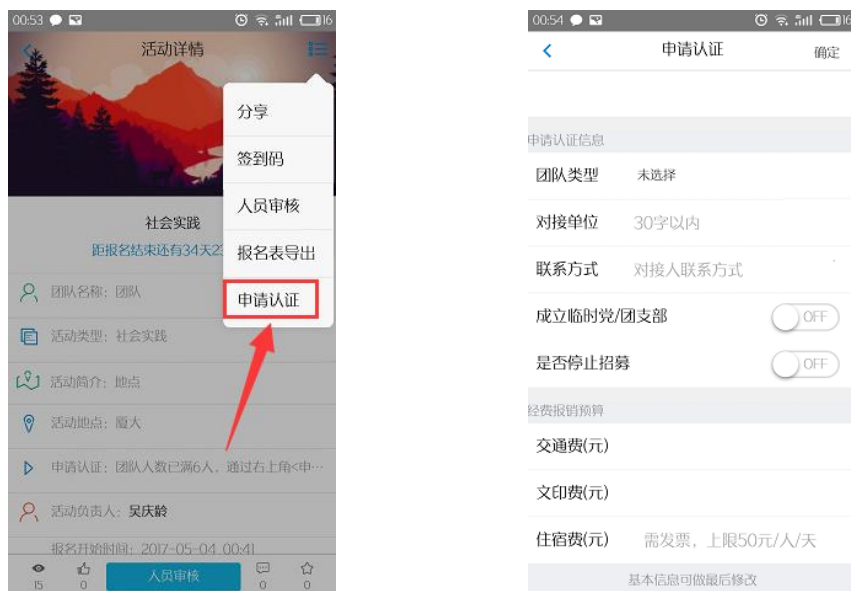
00:53 16

活动详情

分享

签到码

人员审核

报名表导出

申请认证

社会实践

距报名结束还有34天23

团队名称：团队

活动类型：社会实践

活动简介：地点

活动地点：厦大

申请认证：团队人数已满6人，通过右上角<申…

活动负责人：吴庆龄

报名开始时间：2017-05-04 00:41

15 0 人员审核 0 0

00:54 16

<

申请认证

确定

申请认证信息

团队类型 未选择

对接单位 30字以内

联系方式 对接人联系方式

成立临时党/团支部 OFF

是否停止招募 OFF

经费报销预算

交通费(元)

文印费(元)

住宿费(元) 需发票，上限50元/人/天

基本信息可做最后修改